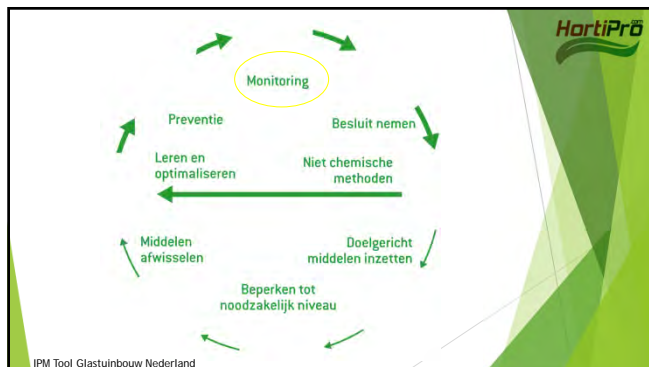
HortiPro .com

Monitoring

Preventie

Besluit nemen

Leren en optimaliseren

Niet chemische methoden

Middelen afwisselen

Doelgericht middelen inzetten

Beperken tot noodzakelijk niveau

IPM Tool Glastuinbouw Nederland